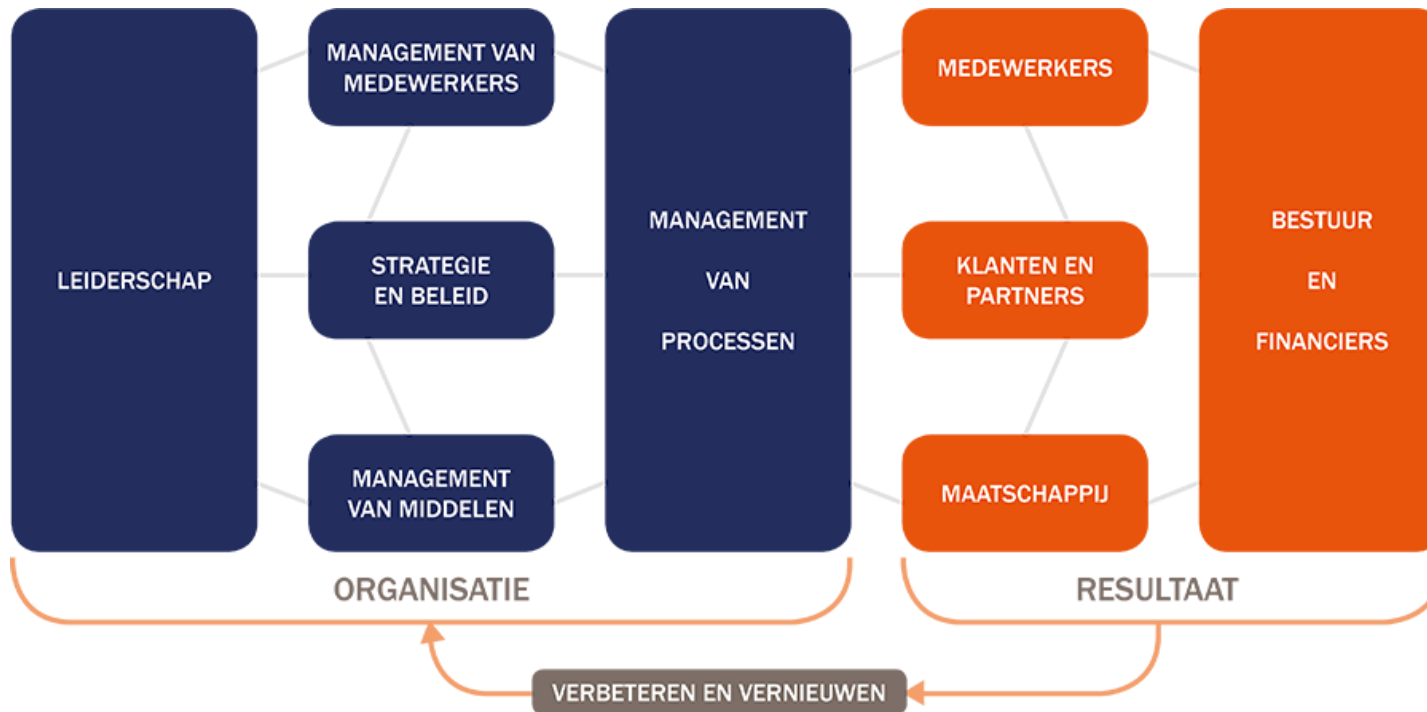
LEIDERSCHAP

MANAGEMENT VAN MEDEWERKERS

STRATEGIE EN BELEID

MANAGEMENT VAN MIDDELEN

MANAGEMENT

VAN

PROCESSEN

MEDEWERKERS

KLANTEN EN PARTNERS

MAATSCHAPPIJ

BESTUUR

EN

FINANCIERS

ORGANISATIE

RESULTAAT

VERBETEREN EN VERNIEUWEN